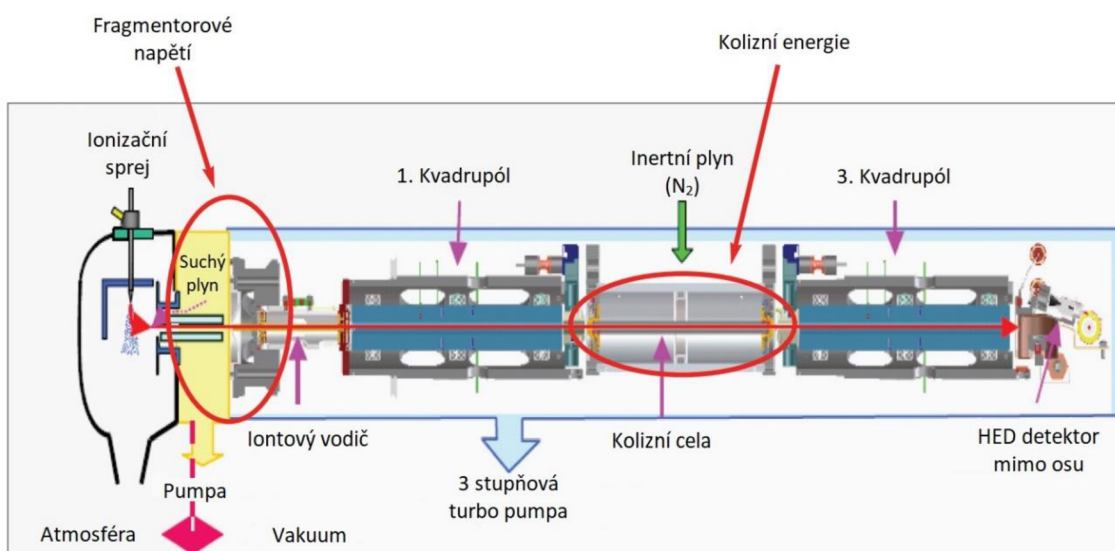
Fragmentorové napětí

Kolizní energie

Ionizační sprej

1. Kvadrupól

Inertní plyn ($N_2$)

3. Kvadrupól

Suchý plyn

Iontový vodič

Kolizní cela

HED detektor mimo osu

Pumpa

3 stupňová turbo pumpa

Atmosféra

Vakuum